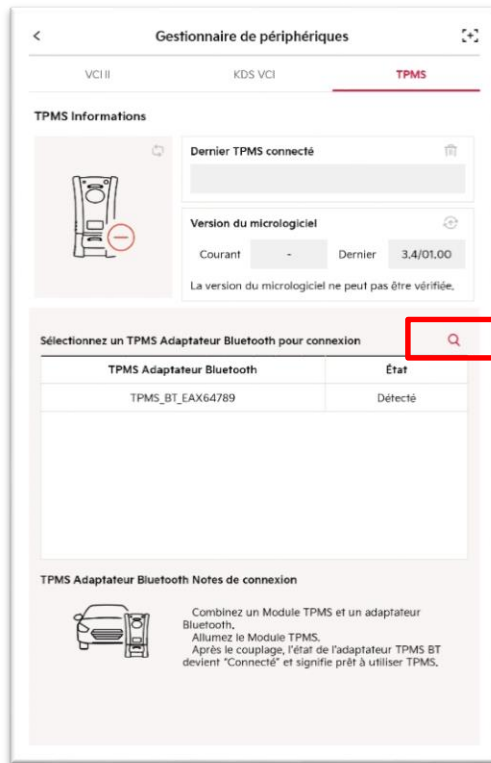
Gestionnaire de périphériques

VCI II | KDS VCI | TPMS

TPMS Informations

Dernier TPMS connecté

Version du micrologiciel

Courant | - | Dernier | 3.4/01.00

La version du micrologiciel ne peut pas être vérifiée.

Sélectionnez un TPMS Adaptateur Bluetooth pour connexion

| TPMS Adaptateur Bluetooth | État |
|---|---|
| TPMS_BT_EAX64789 | Détecté |

TPMS Adaptateur Bluetooth Notes de connexion

Combinez un Module TPMS et un adaptateur Bluetooth.
Allumez le Module TPMS.
Après le couplage, l'état de l'adaptateur TPMS BT devient "Connecté" et signifie prêt à utiliser TPMS.